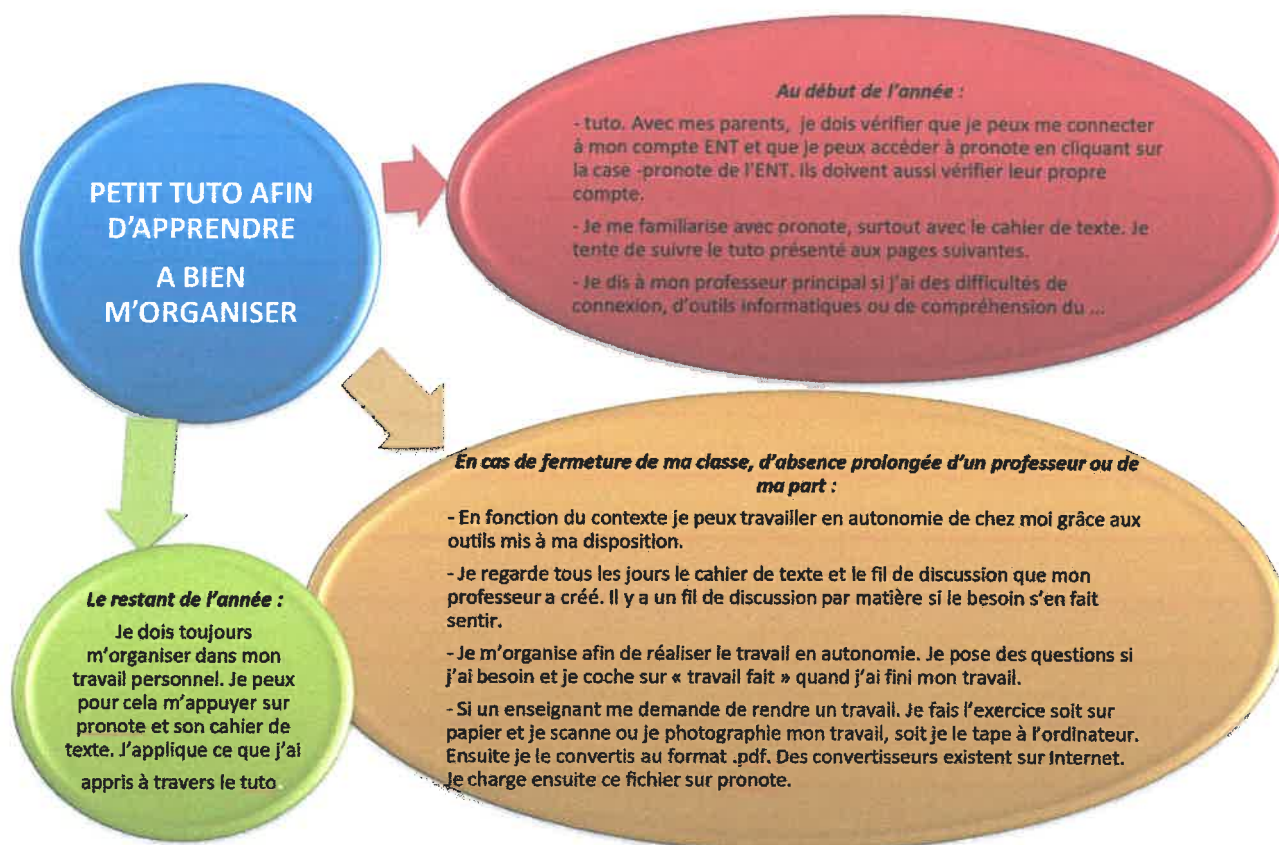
PETIT TUTO AFIN D'APPRENDRE

A BIEN M'ORGANISER

Au début de l'année :

- tuto. Avec mes parents, je dois vérifier que je peux me connecter à mon compte ENT et que je peux accéder à pronote en cliquant sur la case -pronote de l'ENT. Ils doivent aussi vérifier leur propre compte.

- Je me familiarise avec pronote, surtout avec le cahier de texte. Je tente de suivre le tuto présenté aux pages suivantes.

- Je dis à mon professeur principal si j'ai des difficultés de connexion, d'outils informatiques ou de compréhension du ...

En cas de fermeture de ma classe, d'absence prolongée d'un professeur ou de ma part :

- En fonction du contexte je peux travailler en autonomie de chez moi grâce aux outils mis à ma disposition.

- Je regarde tous les jours le cahier de texte et le fil de discussion que mon professeur a créé. Il y a un fil de discussion par matière si le besoin s'en fait sentir.

- Je m'organise afin de réaliser le travail en autonomie. Je pose des questions si j'ai besoin et je coche sur « travail fait » quand j'ai fini mon travail.

- Si un enseignant me demande de rendre un travail. Je fais l'exercice soit sur papier et je scanne ou je photographie mon travail, soit je le tape à l'ordinateur. Ensuite je le convertis au format .pdf. Des convertisseurs existent sur Internet. Je charge ensuite ce fichier sur pronote.

Le restant de l'année :

Je dois toujours m'organiser dans mon travail personnel. Je peux pour cela m'appuyer sur pronote et son cahier de texte. J'applique ce que j'ai appris à travers le tuto.